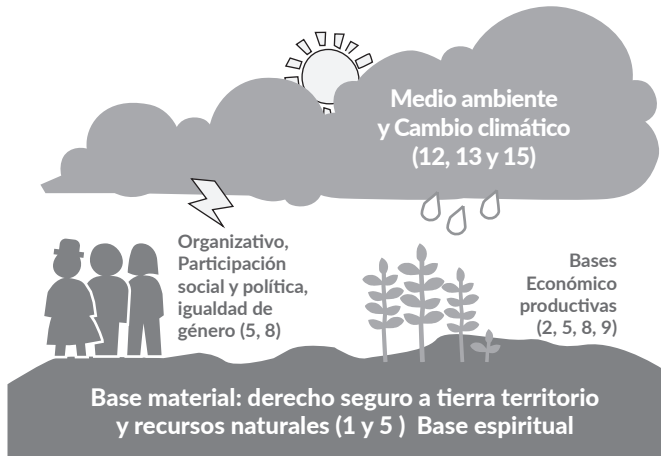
Medio ambiente y Cambio climático (12, 13 y 15)

Organizativo, Participación social y política, igualdad de género (5, 8)

Bases Económico productivas (2, 5, 8, 9)

Base material: derecho seguro a tierra territorio y recursos naturales (1 y 5 ) Base espiritual